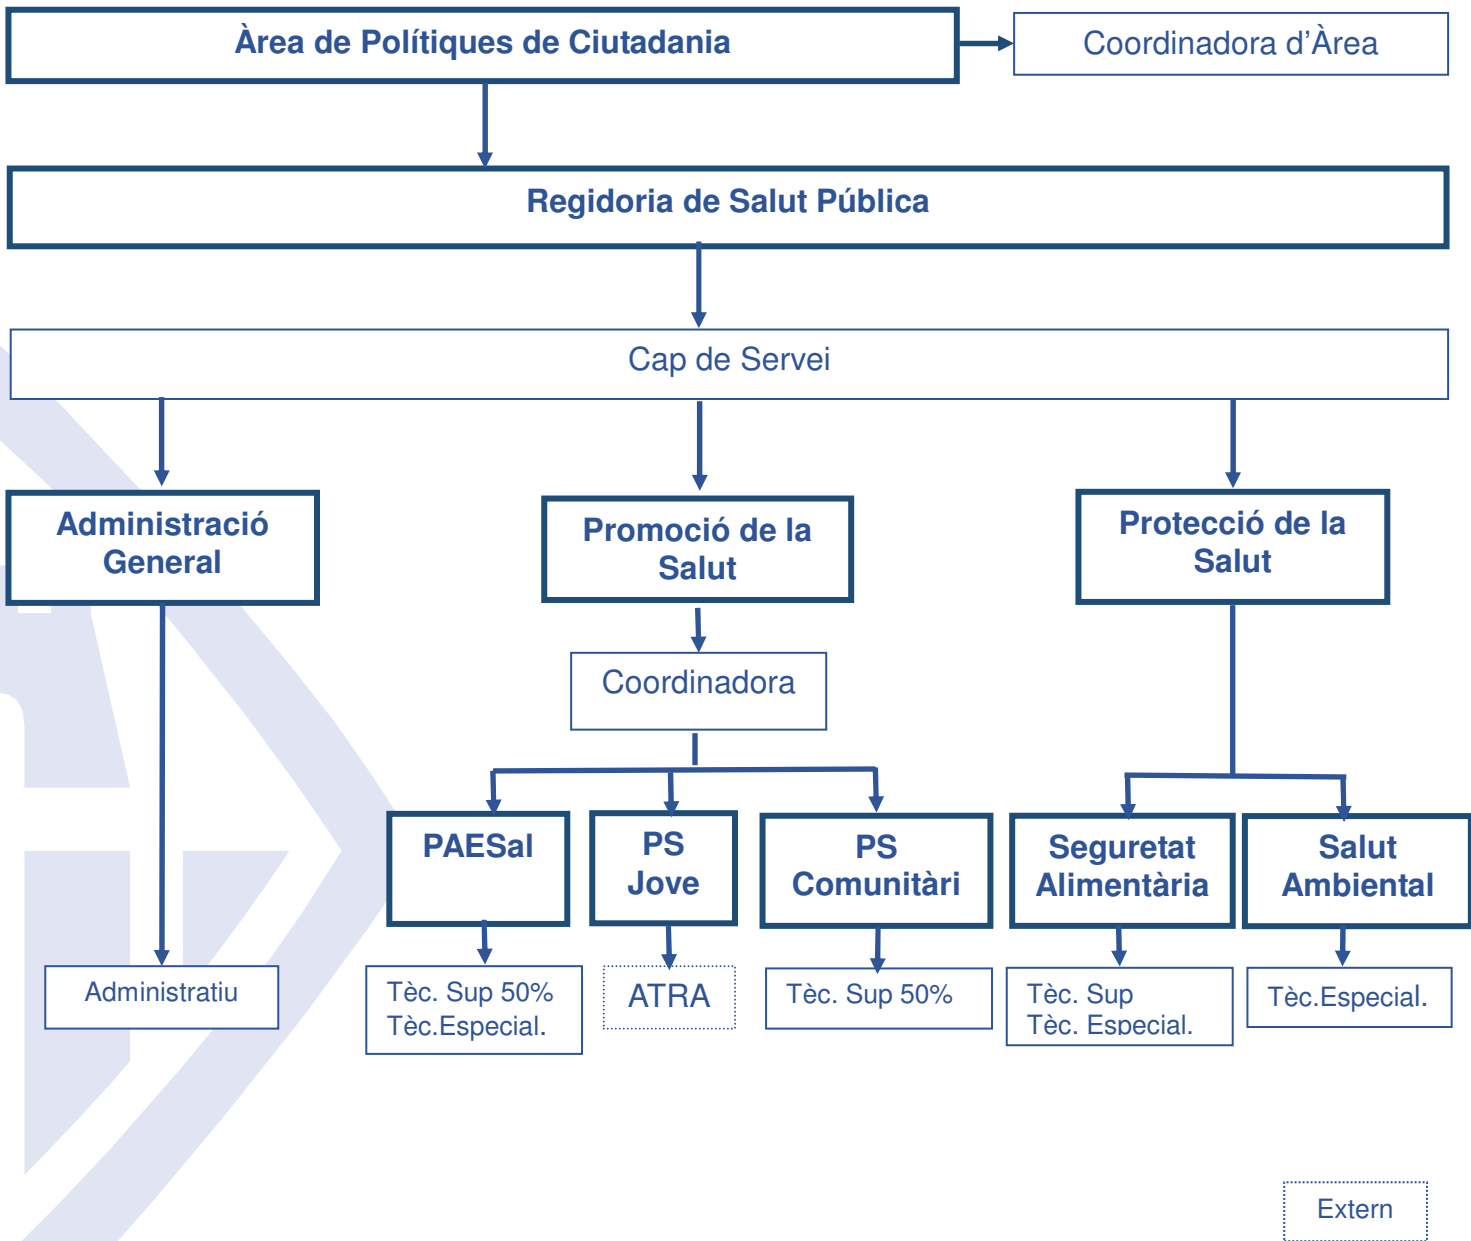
Àrea de Polítiques de Ciutadania

Coordinadora d'Àrea

Regidoria de Salut Pública

Cap de Servei

Administració General

Promoció de la Salut

Protecció de la Salut

Coordinadora

PAESal

PS Jove

PS Comunitàri

Seguretat Alimentària

Salut Ambiental

Administratiu

Tèc. Sup 50%
Tèc.Especial.

ATRA

Tèc. Sup 50%

Tèc. Sup
Tèc. Especial.

Tèc.Especial.

Extern